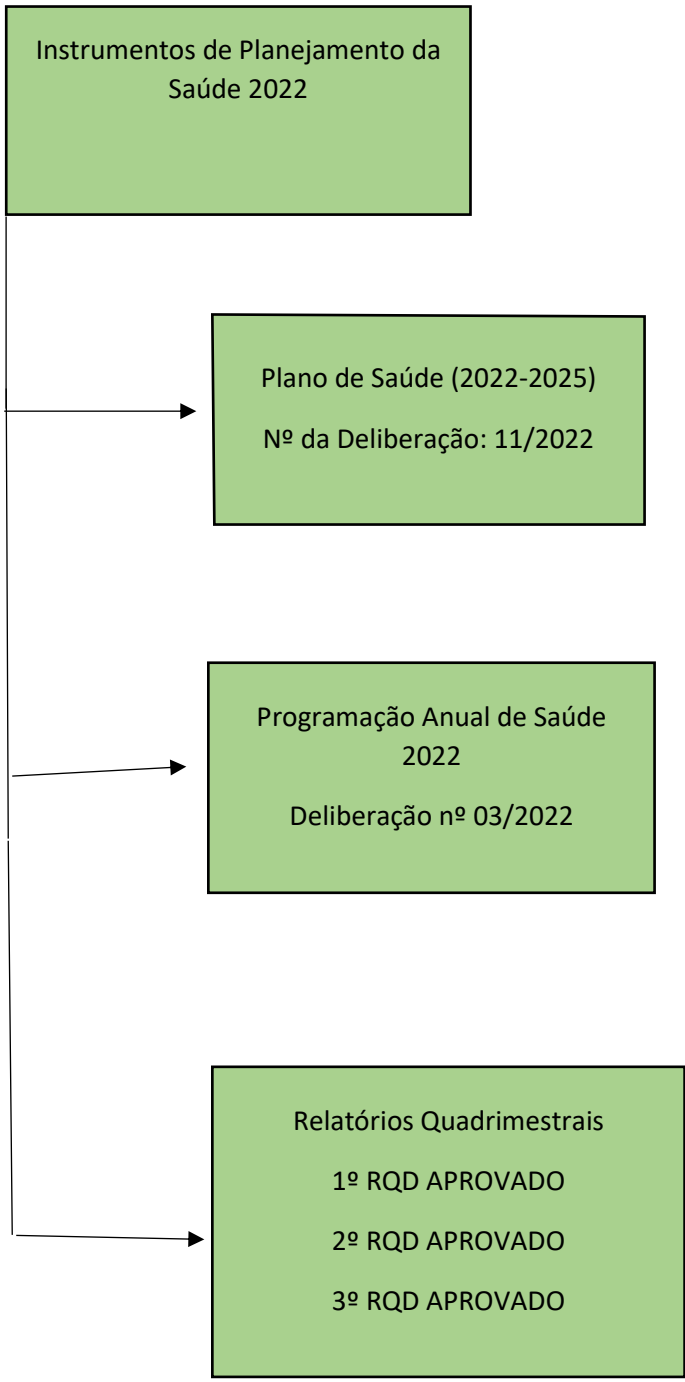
Instrumentos de Planejamento da Saúde 2022

Plano de Saúde (2022-2025)

Nº da Deliberação: 11/2022

Programação Anual de Saúde 2022

Deliberação nº 03/2022

Relatórios Quadrimestrais

1º RQD APROVADO

2º RQD APROVADO

3º RQD APROVADO